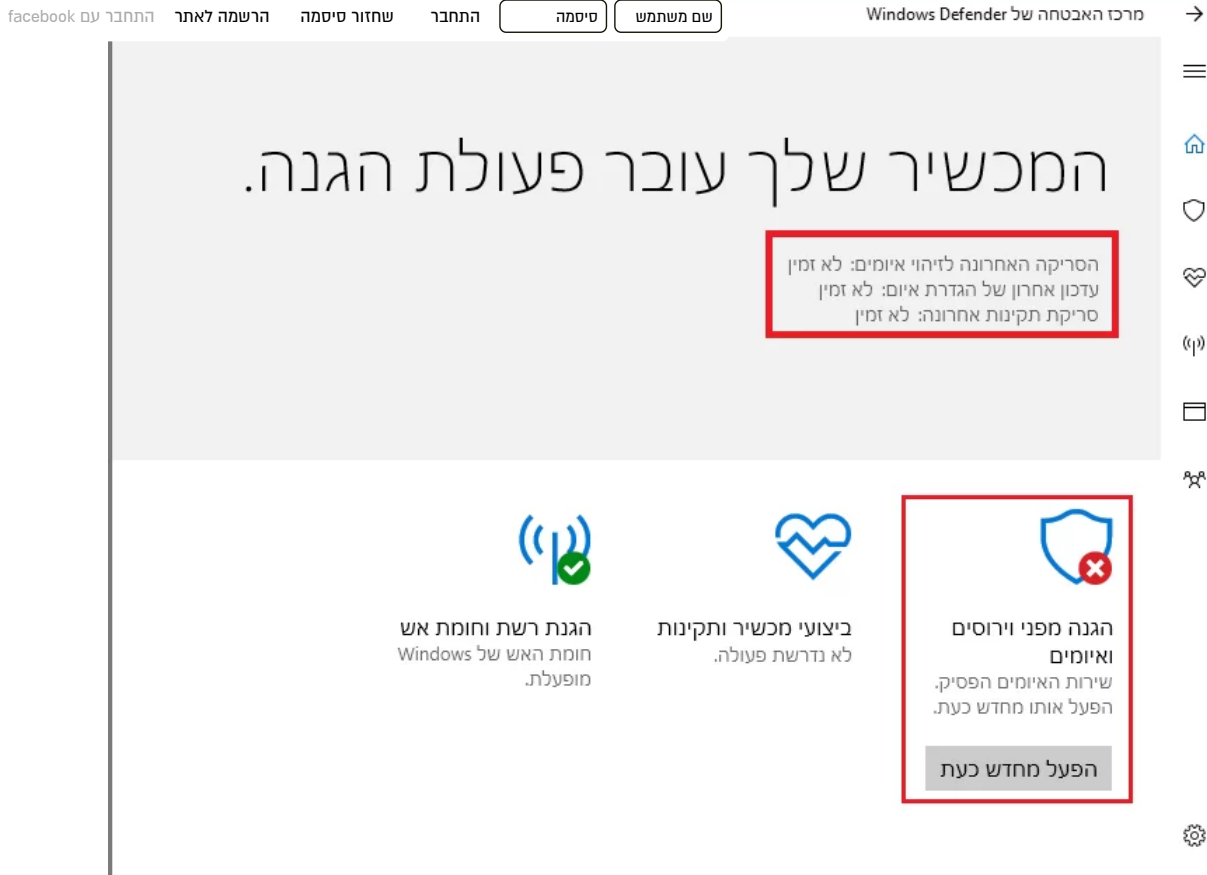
מרכז האבטחה של Windows Defender

שם משתמש
סיסמה
התחבר
שחזור סיסמה
הרשמה לאתר
התחבר עם facebook

המכשיר שלך עובר פעולת הגנה.

הסריקה האחרונה לזיהוי איומים: לא זמין
עדכון אחרון של הגדרת איום: לא זמין
סריקת תקינות אחרונה: לא זמין

הגנה מפני וירוסים ואיומים
שירות האיומים הפסיק. הפעל אותו מחדש כעת.
הפעל מחדש כעת

ביצועי מכשיר ותקינות
לא נדרשת פעולה.

הגנת רשת וחומת אש
חומת האש של Windows מופעלת.